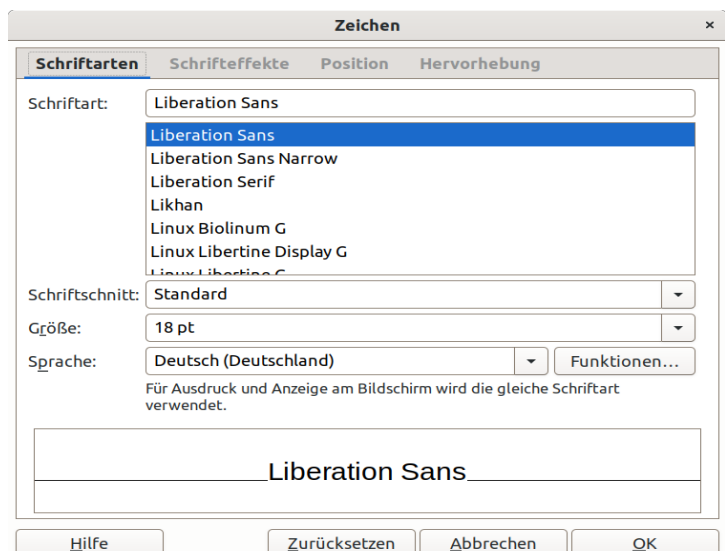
Zeichen

×

Schriftarten Schrifteffekte Position Hervorhebung

Schriftart: Liberation Sans

Liberation Sans
Liberation Sans Narrow
Liberation Serif
Likhan
Linux Biolinum G
Linux Libertine Display G
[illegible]

Schriftschnitt: Standard

Größe: 18 pt

Sprache: Deutsch (Deutschland)

Funktionen...

Für Ausdruck und Anzeige am Bildschirm wird die gleiche Schriftart verwendet.

Liberation Sans

Hilfe

Zurücksetzen

Abbrechen

OK